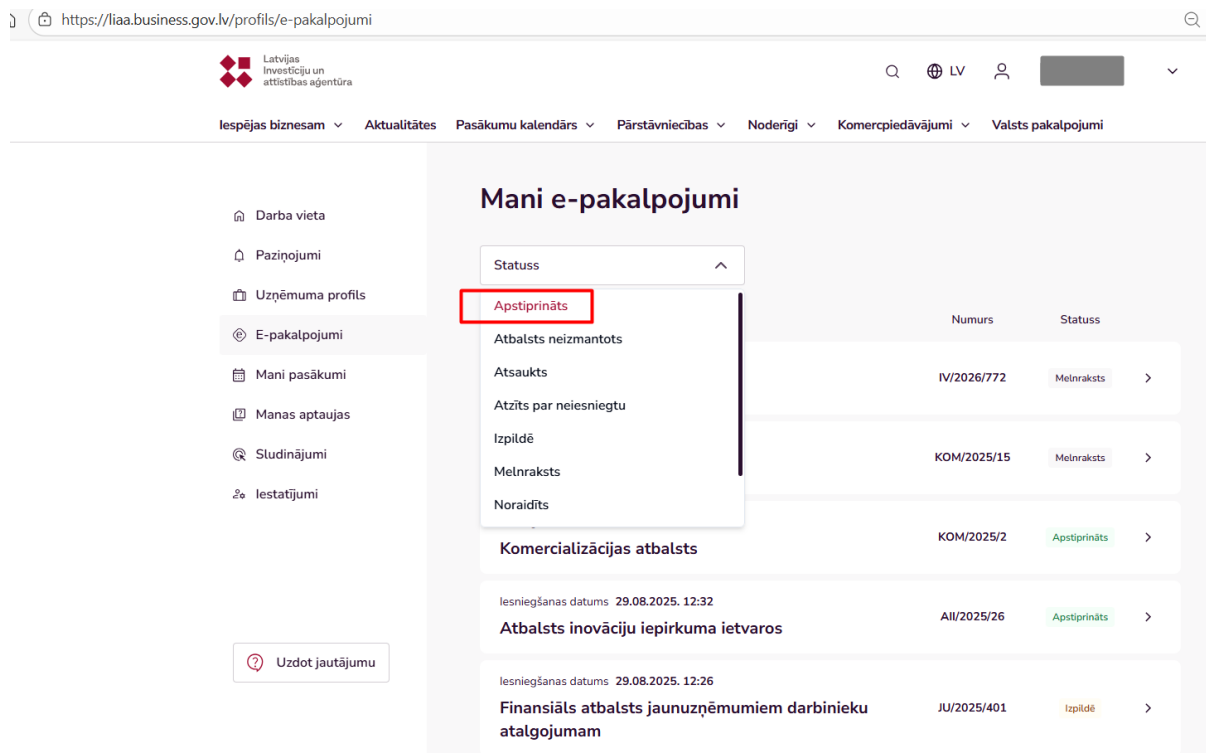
https://liaa.business.gov.lv/profils/e-pakalpojumi

Latvijas Investīciju un attīstības aģentūra

LV

Iespējas biznesam Aktualitātes Pasākumu kalendārs Pārstāvniecības Noderīgi Komercpiedāvājumi Valsts pakalpojumi

Darba vieta
Paziņojumi
Uzņēmuma profils
E-pakalpojumi
Mani pasākumi
Manas aptaujas
Sludinājumi
Iestatījumi

Uzdot jautājumu

Mani e-pakalpojumi

Statuss

Apstiprināts
Atbalsts neizmantots
Atsaukts
Atzīts par neiesniegtu
Izpildē
Melnraksts
Noraidīts

Numurs Statuss

IV/2026/772 Melnraksts

KOM/2025/15 Melnraksts

Komercializācijas atbalsts
KOM/2025/2 Apstiprināts

Iesniegšanas datums 29.08.2025. 12:32
Atbalsts inovāciju iepirkuma ietvaros
AII/2025/26 Apstiprināts

Iesniegšanas datums 29.08.2025. 12:26
Finansiāls atbalsts jaunuzņēmumiem darbinieku atalgojumam
JU/2025/401 Izpildē